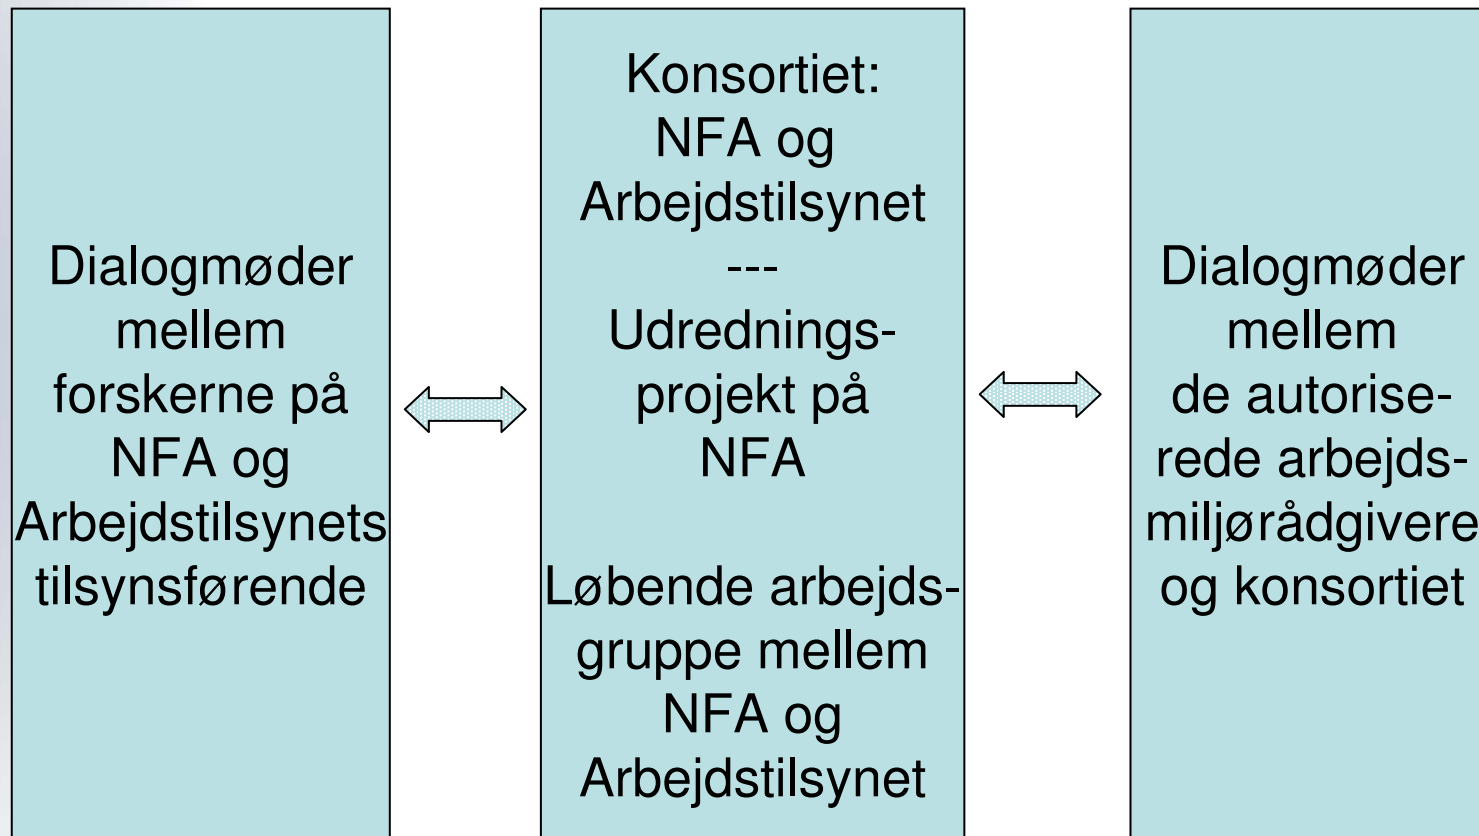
Dialogmøder mellem forskerne på NFA og Arbejdstilsynets tilsynsførende

Konsortiet: NFA og Arbejdstilsynet
---
Udredningsprojekt på NFA

Løbende arbejdsgruppe mellem NFA og Arbejdstilsynet

Dialogmøder mellem de autoriserede arbejdsmiljørådgivere og konsortiet